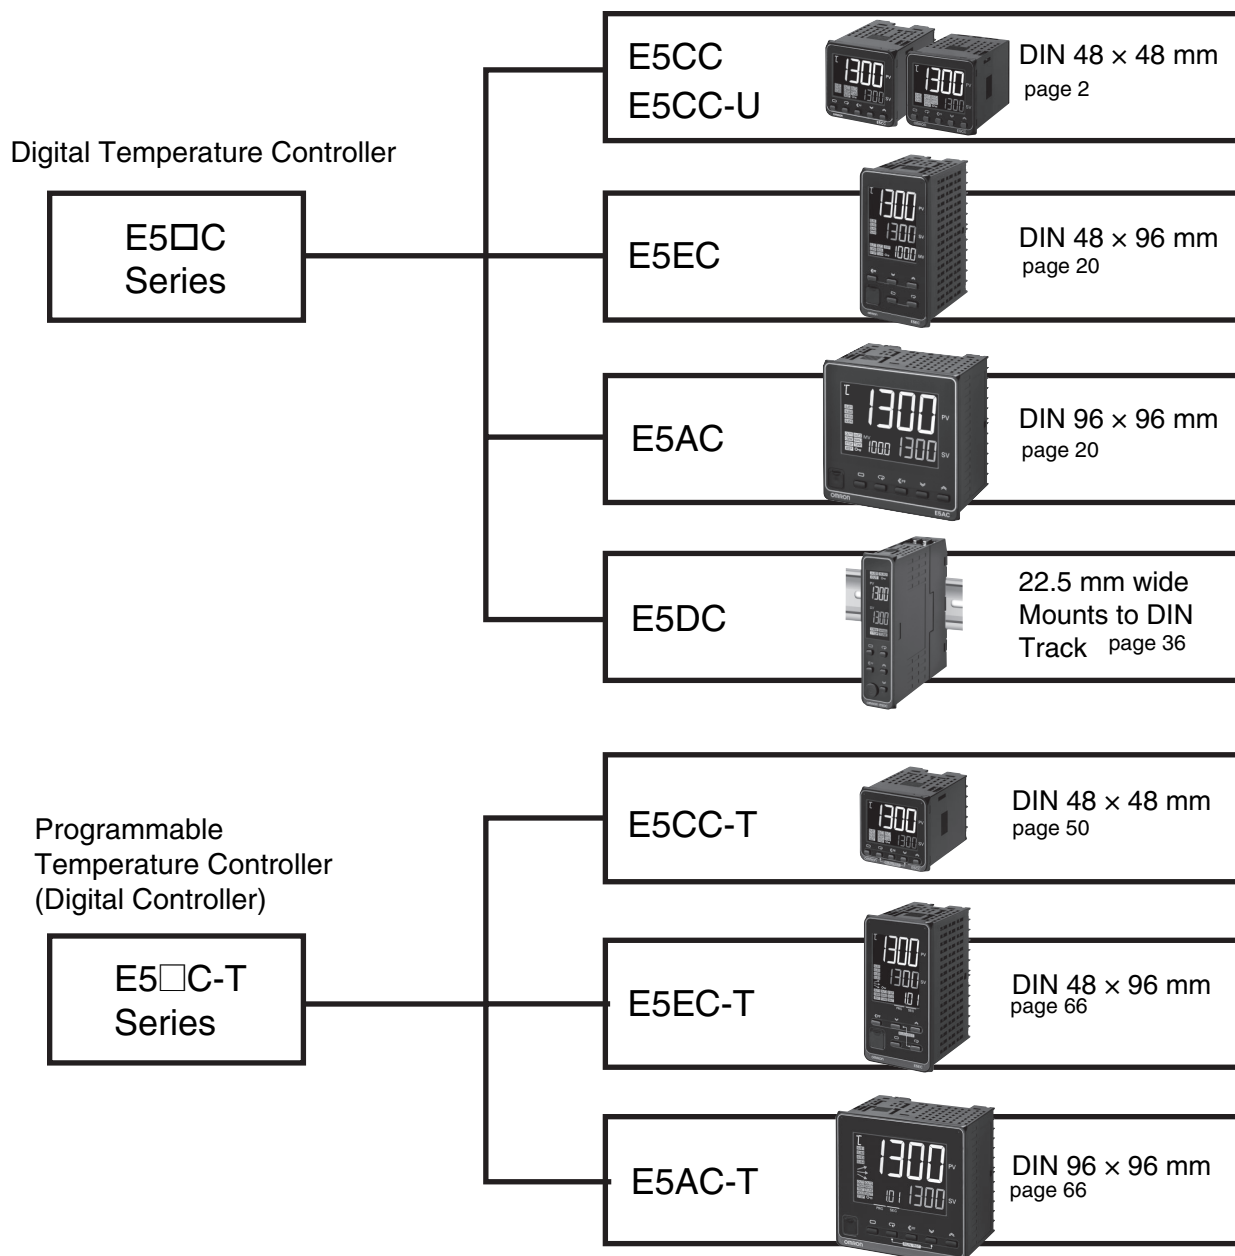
Digital Temperature Controller

E5□C
Series

E5CC
E5CC-U

DIN 48 × 48 mm
page 2

E5EC

DIN 48 × 96 mm
page 20

E5AC

DIN 96 × 96 mm
page 20

E5DC

22.5 mm wide
Mounts to DIN Track page 36

Programmable
Temperature Controller
(Digital Controller)

E5□C-T
Series

E5CC-T

DIN 48 × 48 mm
page 50

E5EC-T

DIN 48 × 96 mm
page 66

E5AC-T

DIN 96 × 96 mm
page 66